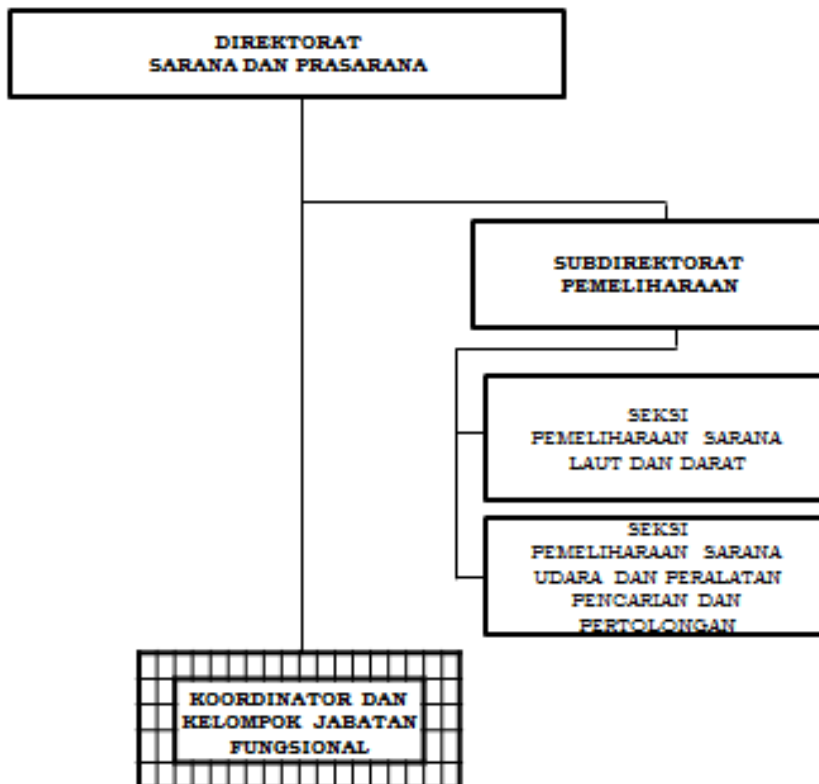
DIREKTORAT
SARANA DAN PRASARANA

SUBDIREKTORAT
PEMELIHARAAN

SEKSI
PEMELIHARAAN SARANA
LAUT DAN DARAT

SEKSI
PEMELIHARAAN SARANA
UDARA DAN PERALATAN
PENCARIAN DAN
PERTOLONGAN

KOORDINATOR DAN
KELOMPOK JABATAN
FUNGSIONAL